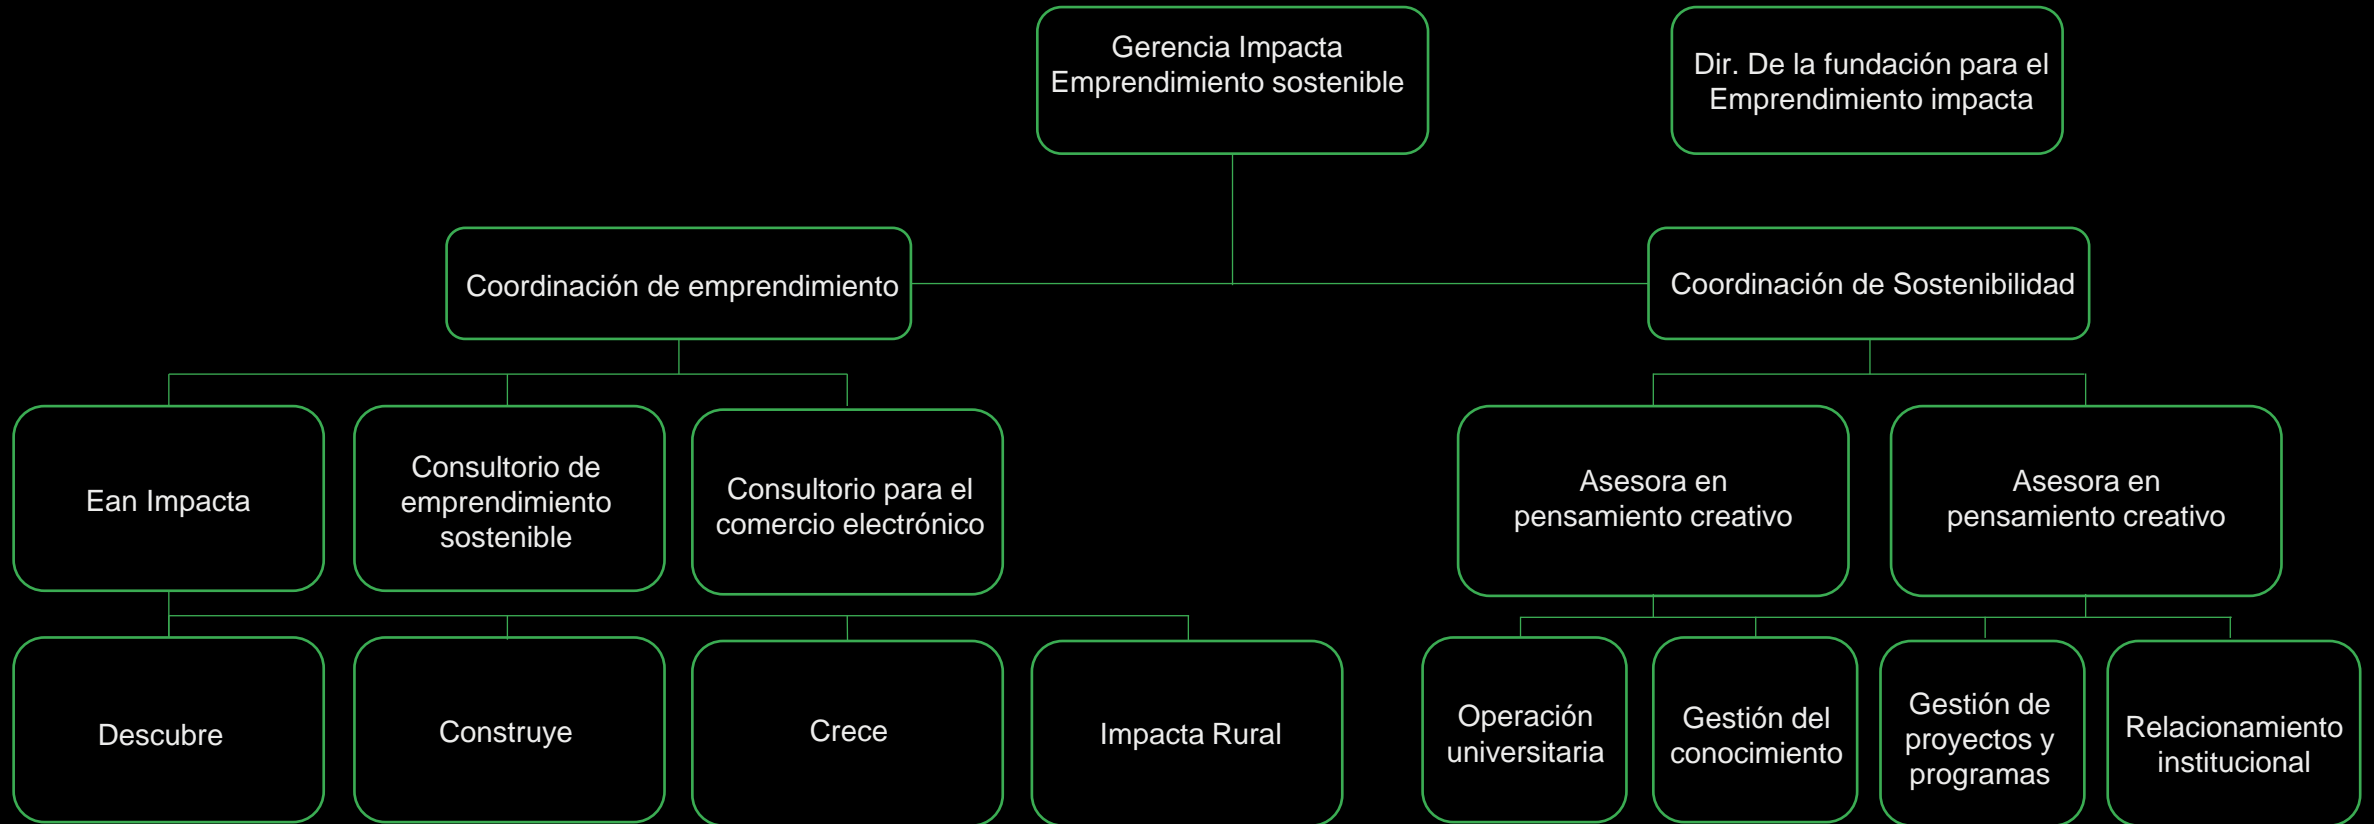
Gerencia Impacta Emprendimiento sostenible

Dir. De la fundación para el Emprendimiento impacta

Coordinación de emprendimiento

Coordinación de Sostenibilidad

Ean Impacta

Consultorio de emprendimiento sostenible

Consultorio para el comercio electrónico

Asesora en pensamiento creativo

Asesora en pensamiento creativo

Descubre

Construye

Crece

Impacta Rural

Operación universitaria

Gestión del conocimiento

Gestión de proyectos y programas

Relacionamiento institucional